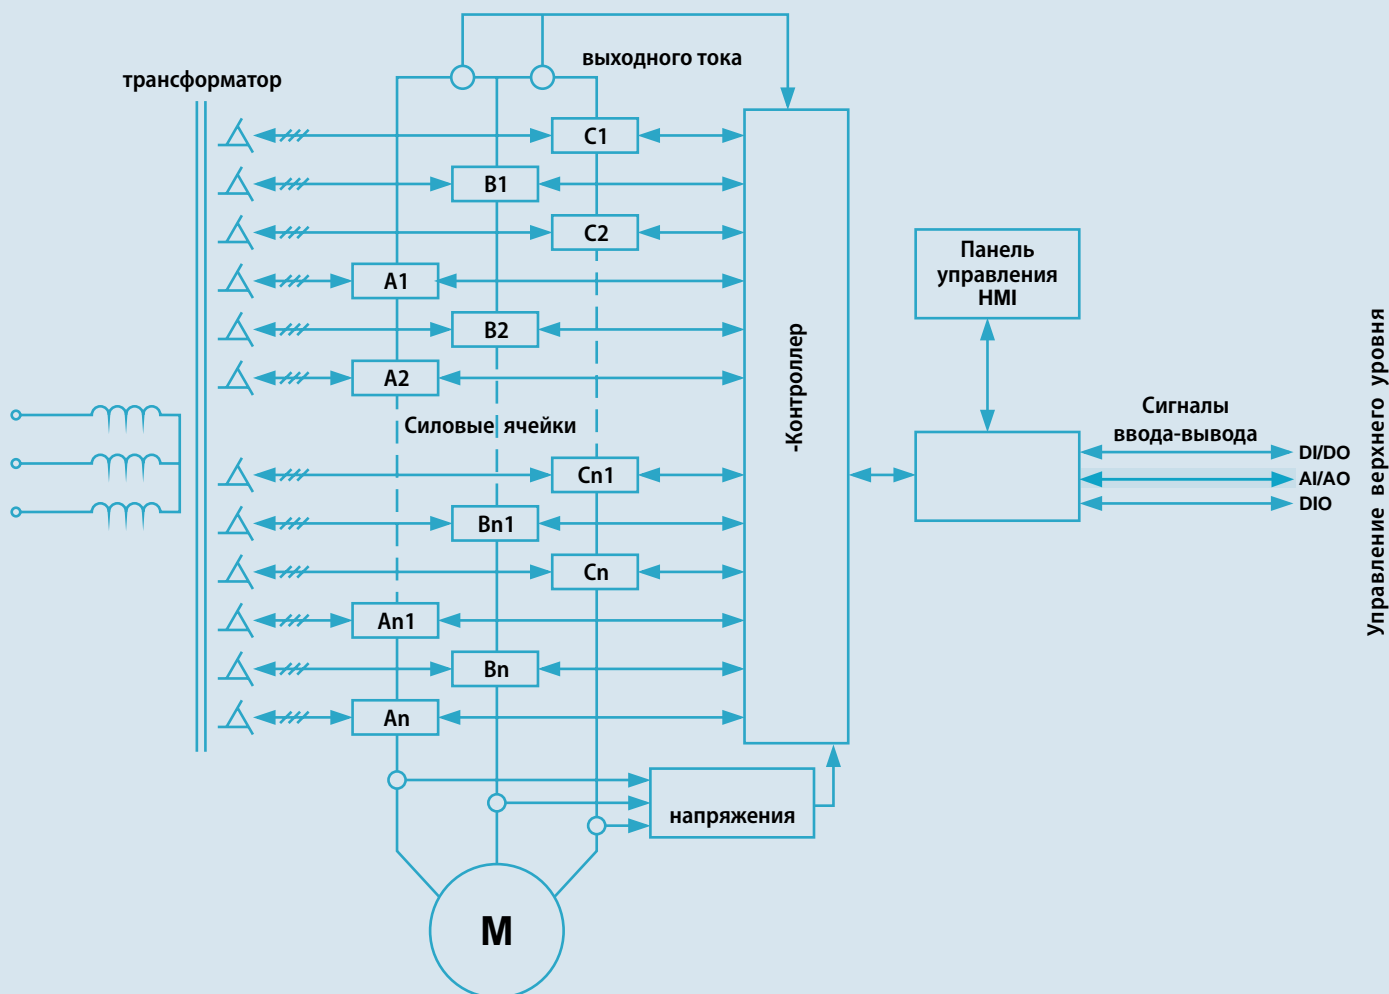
трансформатор

выходного тока

C1
B1
C2
A1
B2
A2

Силовые ячейки

Cn1
Bn1
Cn
An1
Bn
An

-Контроллер

Панель управления HMI

Сигналы ввода-вывода

DI/DO
AI/AO
DIO

Управление верхнего уровня

напряжения

M